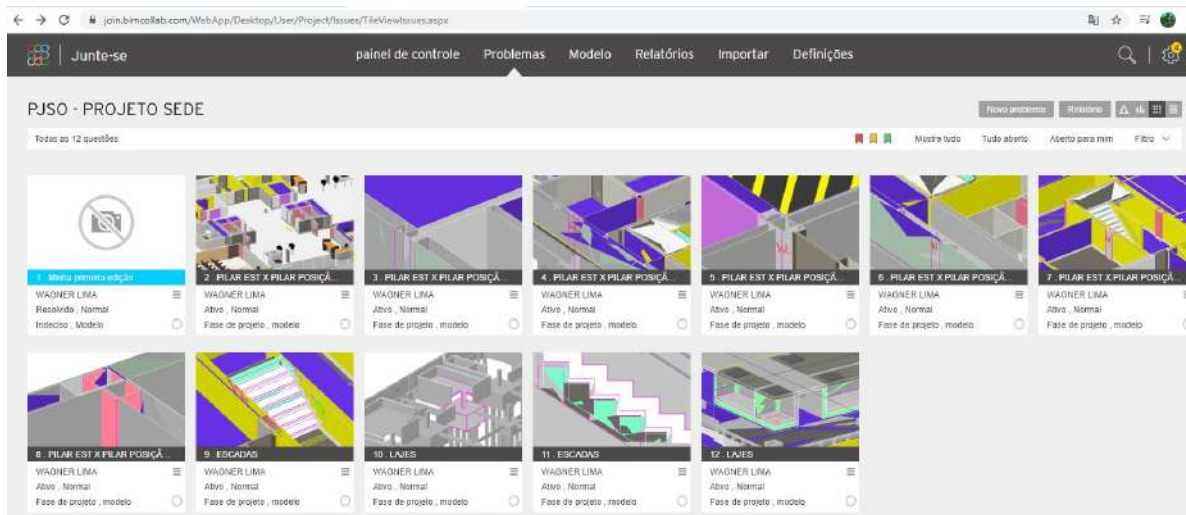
join.bimcollab.com/WebApp/Desktop/User/Project/Issues/TileViewIssues.aspx

Junte-se

painel de controle Problemas Modelo Relatórios Importar Definições

PJSO - PROJETO SEDE

Novo problema Relatório

Todas as 12 questões

Mostre tudo Tudo aberto Aberto para mim Filtro

1. Minha primeira edição
WAGNER LIMA
Resolvido , Normal
Indeciso , Modelo

2. PILAR EST X PILAR POSIÇÃ...
WAGNER LIMA
Ativo , Normal
Fase de projeto , modelo

3. PILAR EST X PILAR POSIÇÃ...
WAGNER LIMA
Ativo , Normal
Fase de projeto , modelo

4. PILAR EST X PILAR POSIÇÃ...
WAGNER LIMA
Ativo , Normal
Fase de projeto , modelo

5. PILAR EST X PILAR POSIÇÃ...
WAGNER LIMA
Ativo , Normal
Fase de projeto , modelo

6. PILAR EST X PILAR POSIÇÃ...
WAGNER LIMA
Ativo , Normal
Fase de projeto , modelo

7. PILAR EST X PILAR POSIÇÃ...
WAGNER LIMA
Ativo , Normal
Fase de projeto , modelo

8. PILAR EST X PILAR POSIÇÃ...
WAGNER LIMA
Ativo , Normal
Fase de projeto , modelo

9. ESCADAS
WAGNER LIMA
Ativo , Normal
Fase de projeto , modelo

10. LAJES
WAGNER LIMA
Ativo , Normal
Fase de projeto , modelo

11. ESCADAS
WAGNER LIMA
Ativo , Normal
Fase de projeto , modelo

12. LAJES
WAGNER LIMA
Ativo , Normal
Fase de projeto , modelo